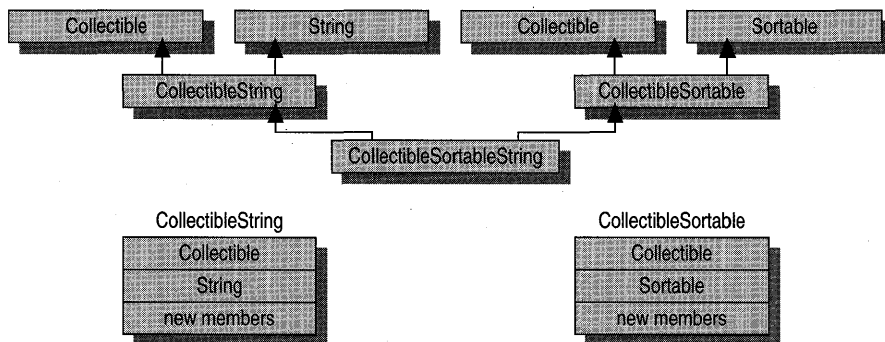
Collectible

String

Collectible

Sortable

CollectibleString

CollectibleSortable

CollectibleSortableString

CollectibleString

| Collectible |
|---|
| String |
| new members |

CollectibleSortable

| Collectible |
|---|
| Sortable |
| new members |